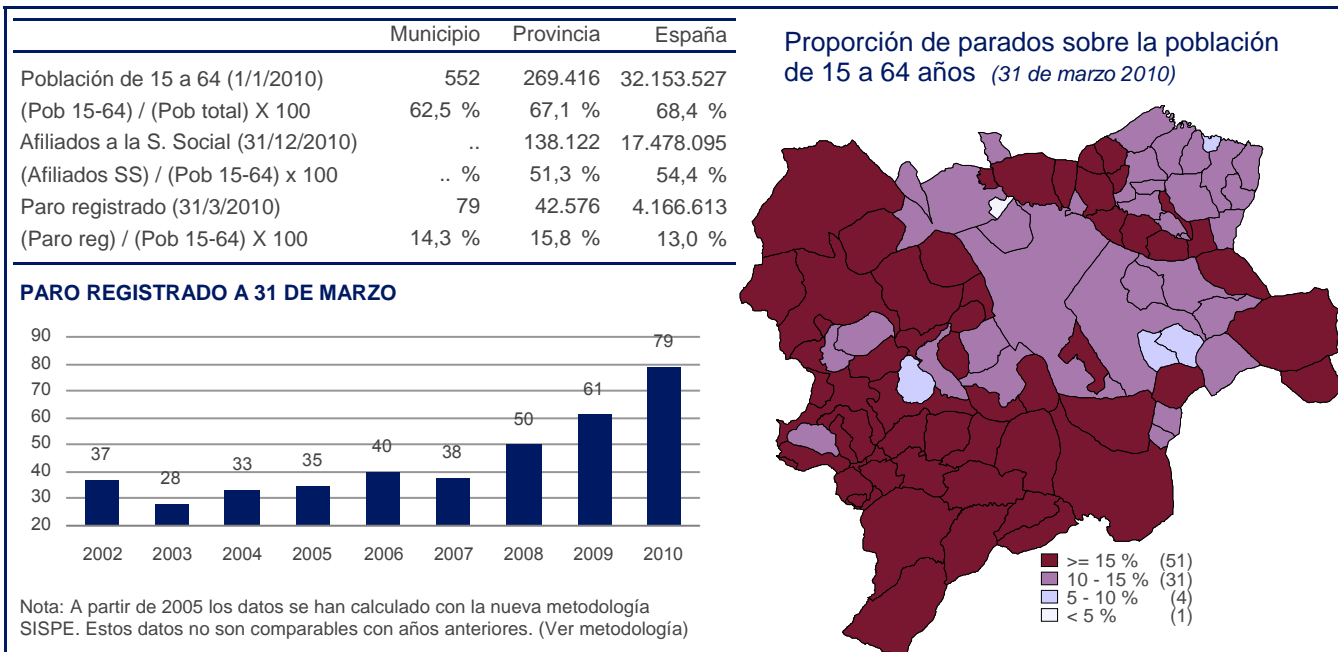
| | Municipio | Provincia | España |
|---|---|---|---|
| Población de 15 a 64 (1/1/2010) | 552 | 269.416 | 32.153.527 |
| (Pob 15-64) / (Pob total) X 100 | 62,5 % | 67,1 % | 68,4 % |
| Afiliados a la S. Social (31/12/2010) | .. | 138.122 | 17.478.095 |
| (Afiliados SS) / (Pob 15-64) x 100 | .. % | 51,3 % | 54,4 % |
| Paro registrado (31/3/2010) | 79 | 42.576 | 4.166.613 |
| (Paro reg) / (Pob 15-64) X 100 | 14,3 % | 15,8 % | 13,0 % |

PARO REGISTRADO A 31 DE MARZO

90
80
70
60
50
40
30
20

37 28 33 35 40 38 50 61 79

2002 2003 2004 2005 2006 2007 2008 2009 2010

Nota: A partir de 2005 los datos se han calculado con la nueva metodología SISPE. Estos datos no son comparables con años anteriores. (Ver metodología)

Proporción de parados sobre la población de 15 a 64 años (31 de marzo 2010)

>= 15 % (51)
10 - 15 % (31)
5 - 10 % (4)
< 5 % (1)